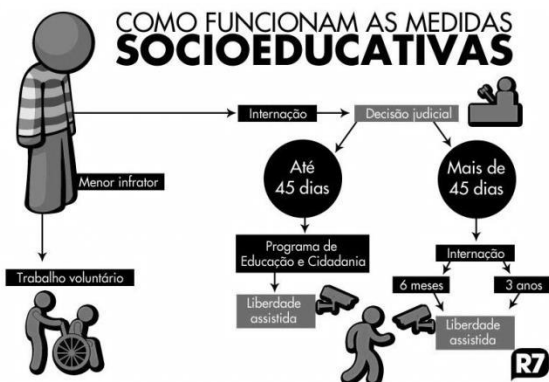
COMO FUNCIONAM AS MEDIDAS
SOCIOEDUCATIVAS

Menor infrator

Internação

Decisão judicial

Até 45 dias

Mais de 45 dias

Trabalho voluntário

Programa de Educação e Cidadania

Liberdade assistida

Internação

6 meses

3 anos

Liberdade assistida

R7